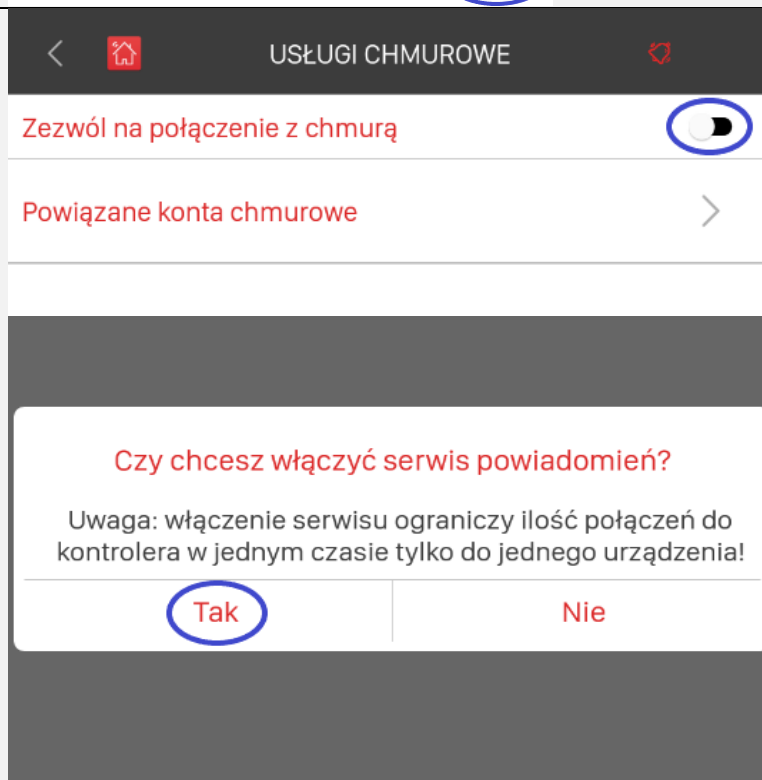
USŁUGI CHMUROWE

Zezwól na połączenie z chmurą

Powiązane konta chmurowe

Czy chcesz włączyć serwis powiadomień?

Uwaga: włączenie serwisu ograniczy ilość połączeń do kontrolera w jednym czasie tylko do jednego urządzenia!

Tak

Nie